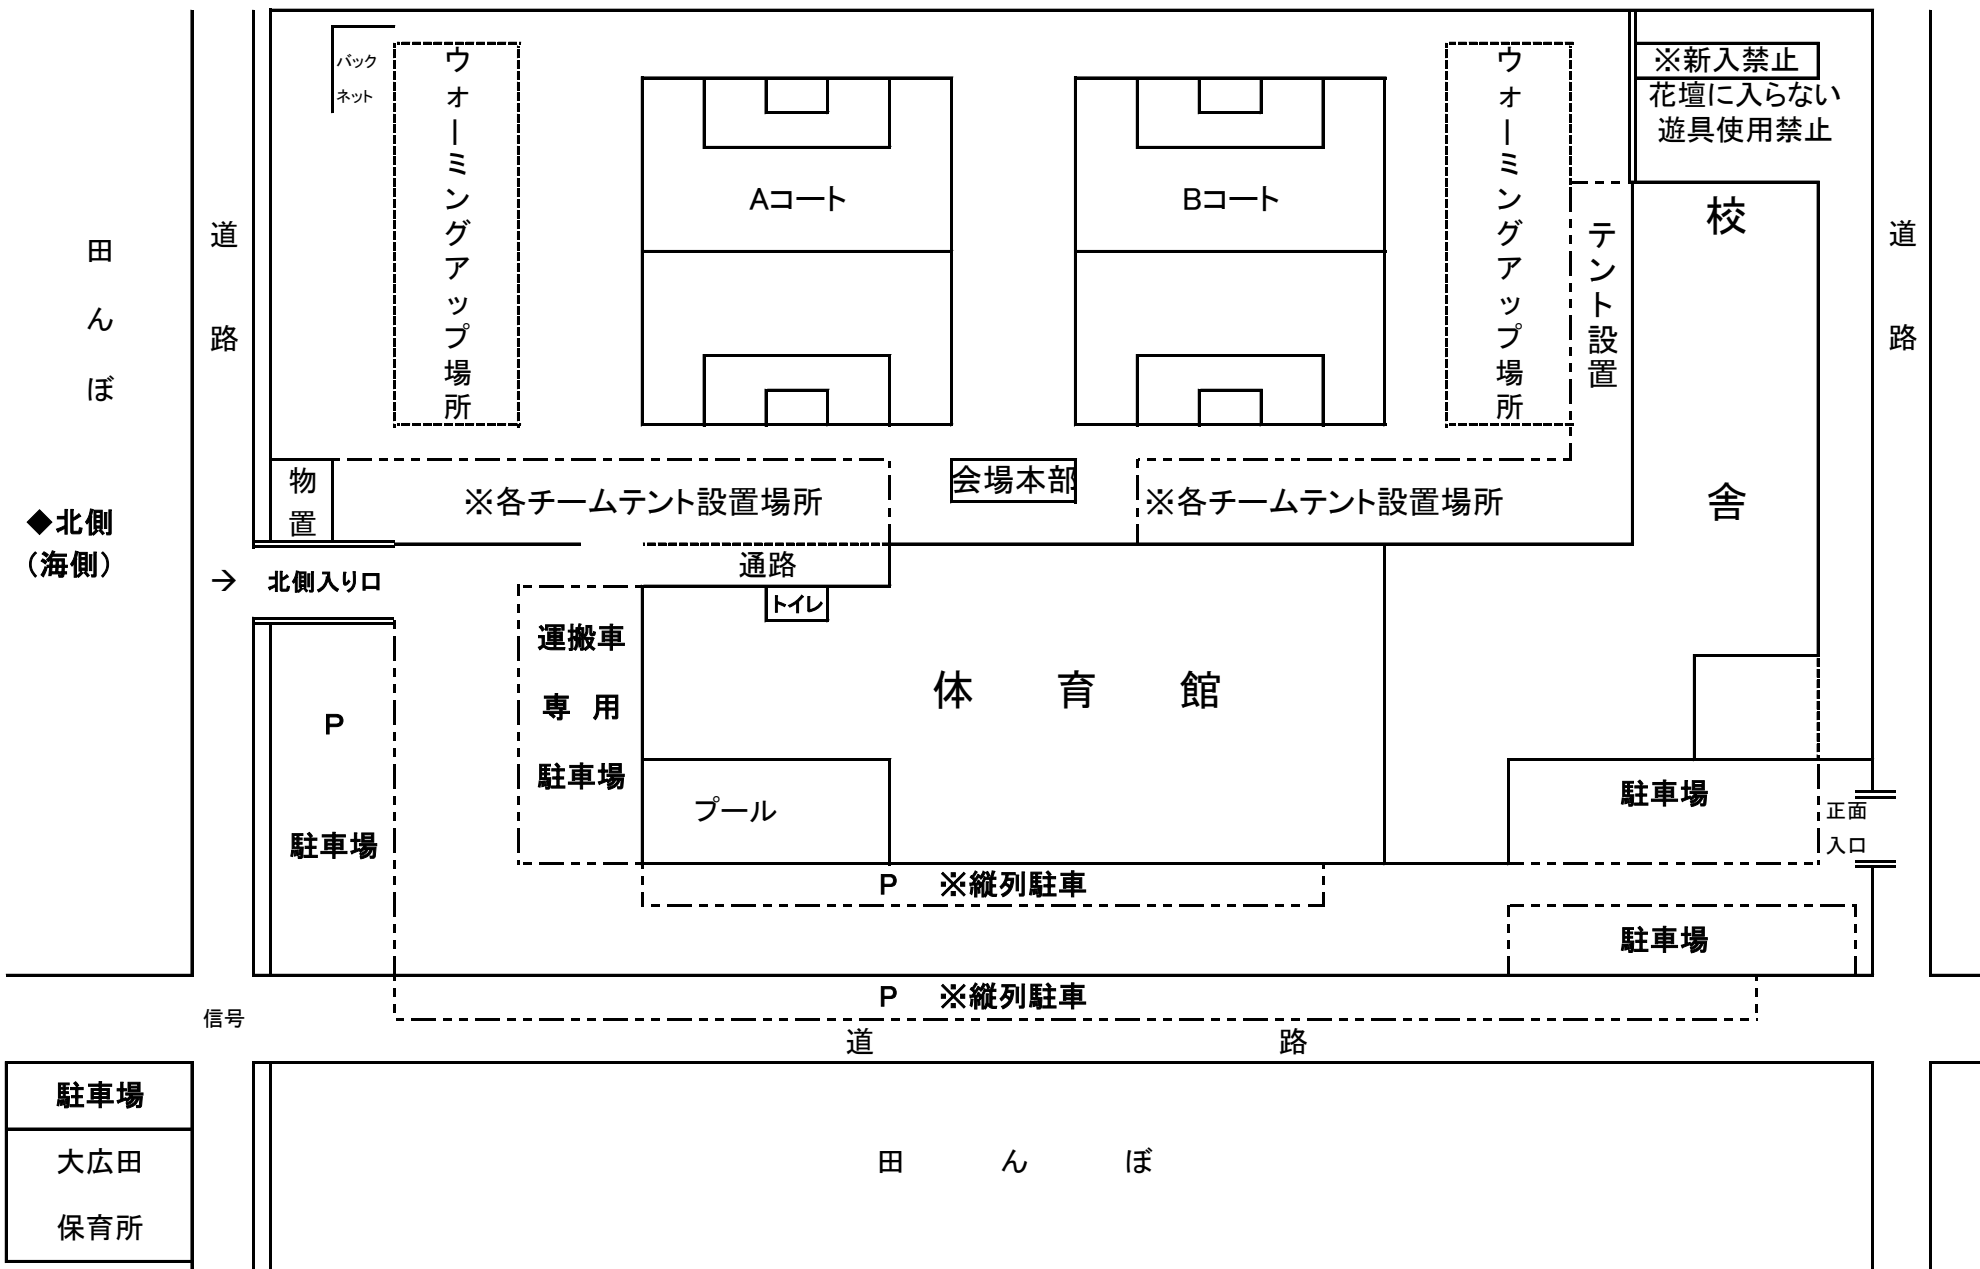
田んぼ

道路

バックネット

ウォーミングアップ場所

Aコート

Bコート

ウォーミングアップ場所

テント設置

※新入禁止
花壇に入らない
遊具使用禁止

校舎

道路

物置

※各チームテント設置場所

会場本部

※各チームテント設置場所

◆北側
（海側）

→ 北側入り口

通路

トイレ

運搬車
専用
駐車場

体育館

P

駐車場

プール

駐車場

正面
入口

P ※縦列駐車

駐車場

P ※縦列駐車

信号

道路

駐車場
大広田
保育所

田んぼ